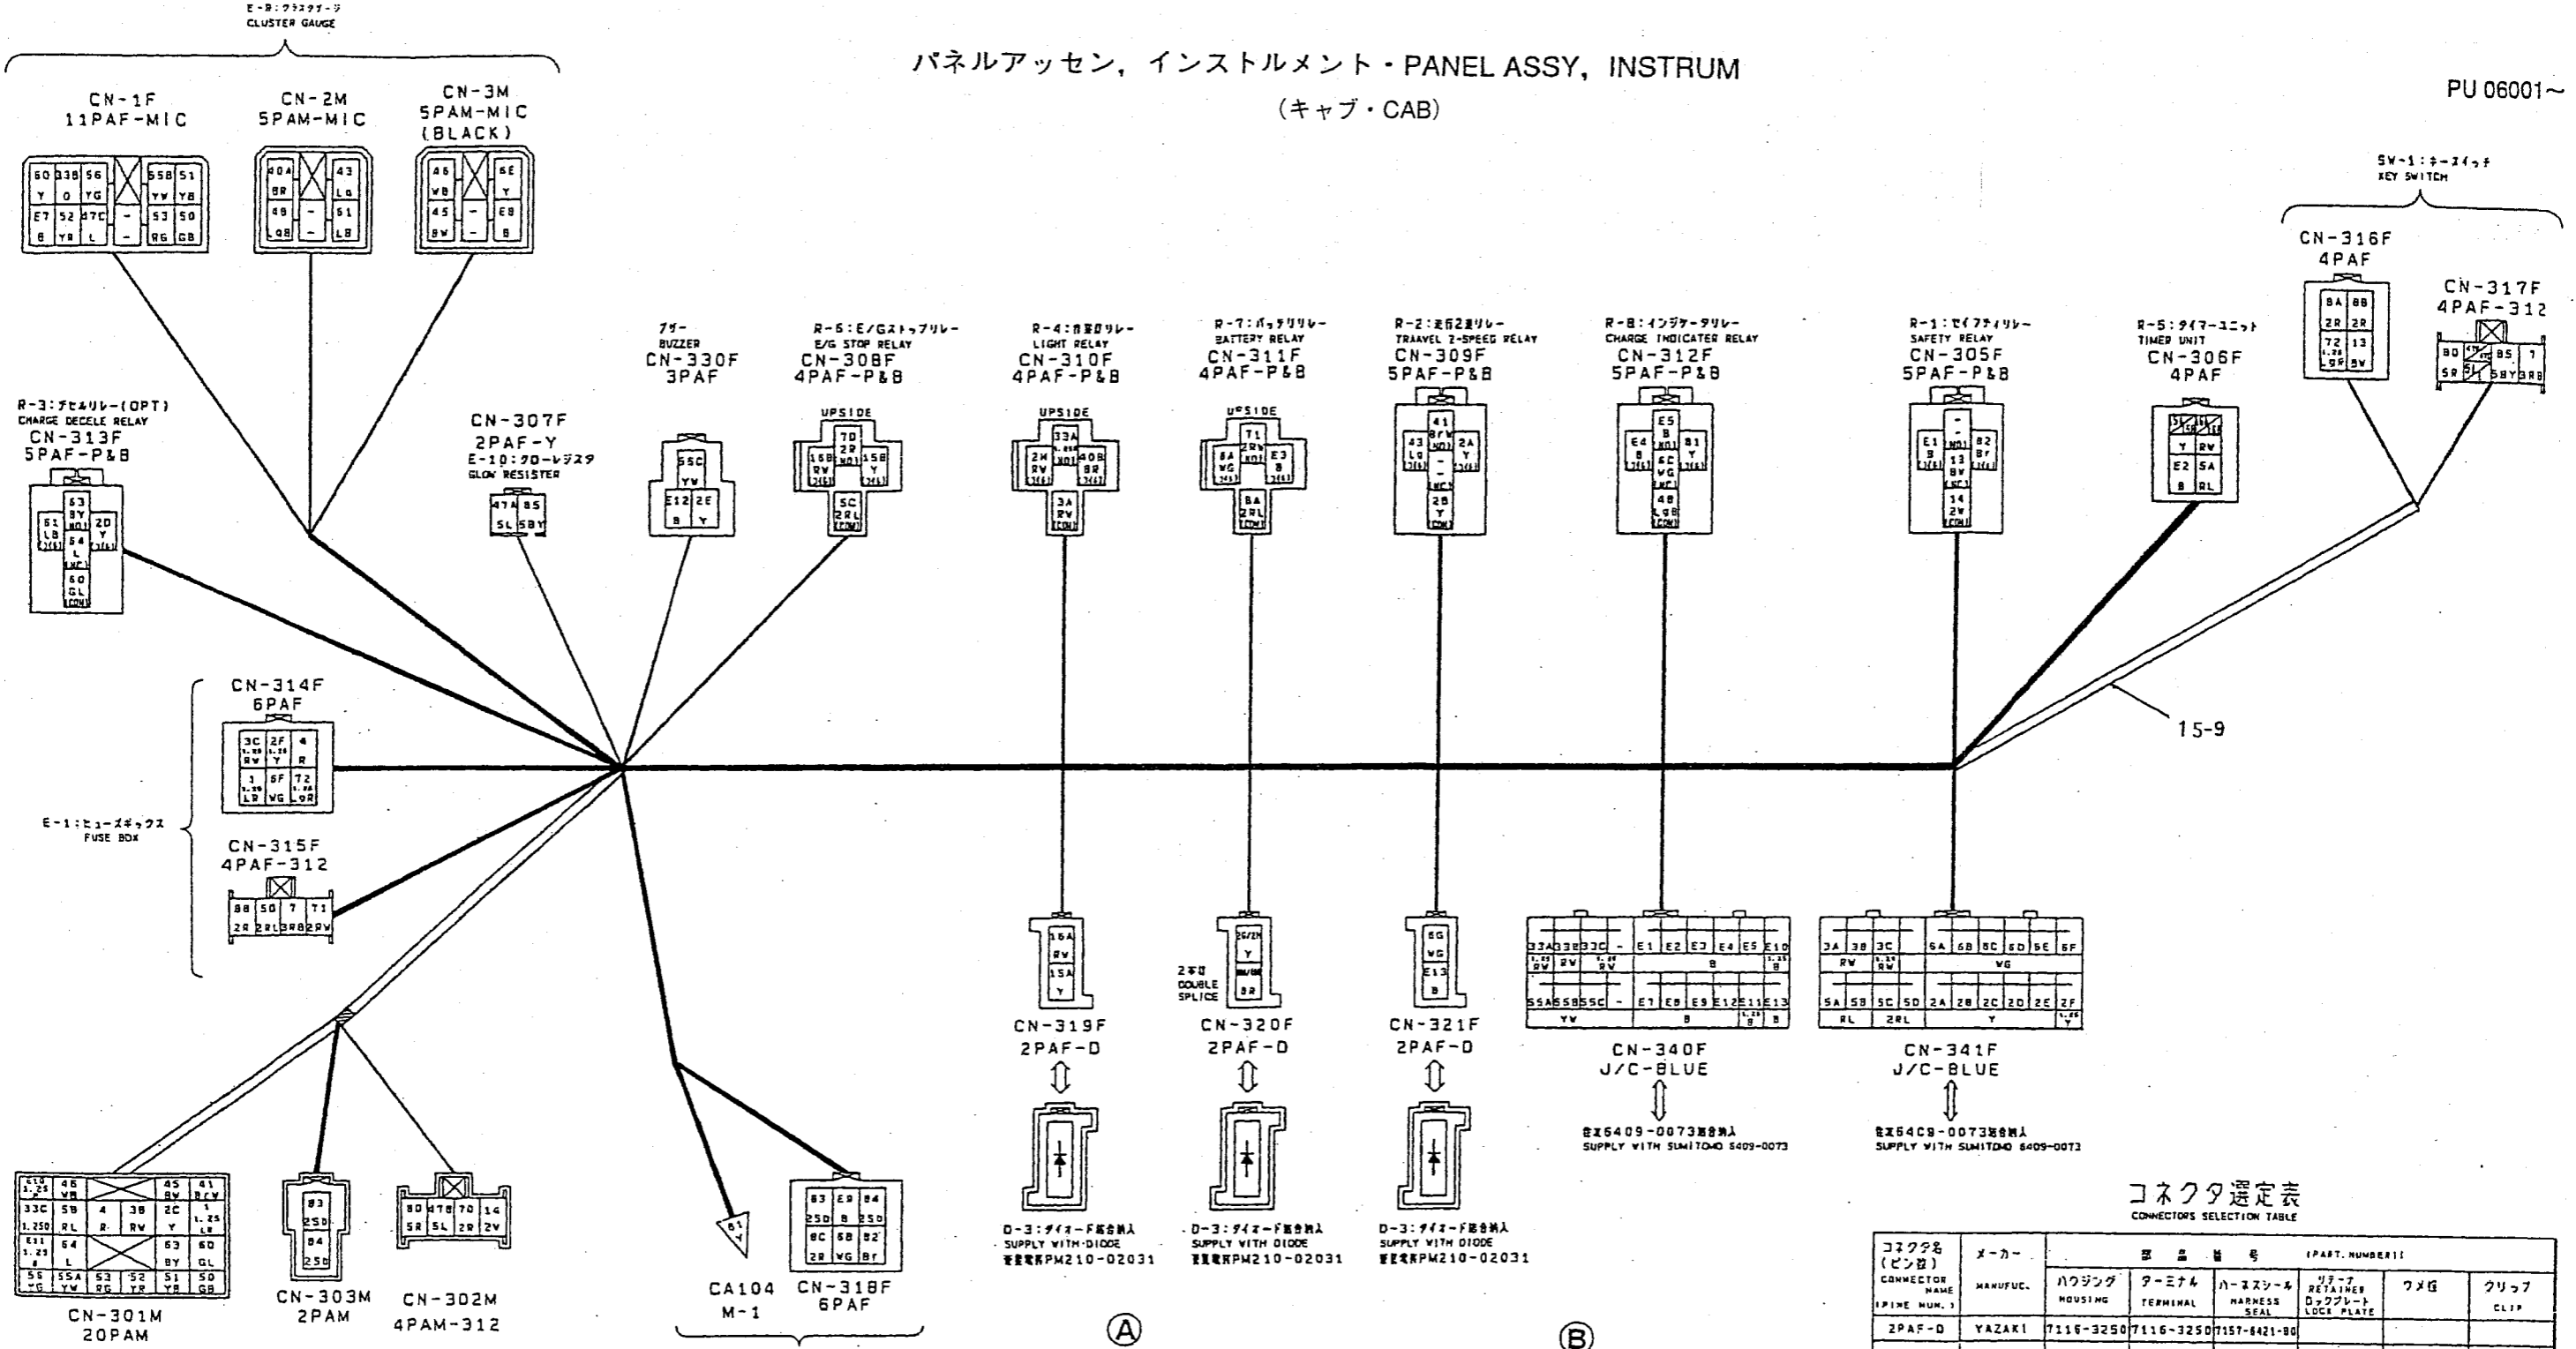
E-9:クラスタゲージ
CLUSTER GAUGE

パネルアッセン，インストルメント・PANEL ASSY，INSTRUM
（キャブ・CAB）

PU 06001~

CN-1F
11PAF-MIC

| 60 Y | 33B O | 56 YG | | 55B YW | 51 YB |
|---|---|---|---|---|---|
| E7 B | 52 YR | 47C L | - - | 53 RG | 50 GB |

CN-2M
5PAM-MIC

| 40A BR | | 43 LG |
|---|---|---|
| 48 LgB | - - | 61 LB |

CN-3M
5PAM-MIC
(BLACK)

| 46 WB | | 6E Y |
|---|---|---|
| 45 BW | - - | E8 B |

SW-1:キースイッチ
KEY SWITCH

CN-316F
4PAF

| 8A 2R | 8B 2R |
|---|---|
| 72 LgR | 13 BW |

CN-317F
4PAF-312

| 80 5R | | 85 5BY | 7 3RB |
|---|---|---|---|

R-3:デセルリレー(OPT)
CHARGE DECELE RELAY
CN-313F
5PAF-P&B

63 BY
51 LB
2D Y
54 L
60 GL

CN-307F
2PAF-Y
E-10:グローレジスタ
GLOW RESISTER

| 47A 5L | 85 5BY |
|---|---|

ブザー
BUZZER
CN-330F
3PAF

55C YW
E12 B
2E Y

R-6:E/Gストップリレー
E/G STOP RELAY
CN-308F
4PAF-P&B

UPSIDE
7D 2R
15B RW
15B Y
5C 2RL

R-4:作業灯リレー
LIGHT RELAY
CN-310F
4PAF-P&B

UPSIDE
33A
2M RW
40B BR
3A RW

R-7:バッテリリレー
BATTERY RELAY
CN-311F
4PAF-P&B

UPSIDE
T1
8A WG
E3 B
8A 2RL

R-2:走行2速リレー
TRAVEL 2-SPEED RELAY
CN-309F
5PAF-P&B

41 BrW
43 Lg
2A Y
-
2B Y

R-8:インジケータリレー
CHARGE INDICATER RELAY
CN-312F
5PAF-P&B

E5 B
E4 B
6C WG
B1 Y
4B LgB

R-1:セイフティリレー
SAFETY RELAY
CN-305F
5PAF-P&B

-
E1 B
13 BW
B2 Br
14 2W

R-5:タイマーユニット
TIMER UNIT
CN-306F
4PAF

Y
RW
E2 B
5A RL

CN-314F
6PAF

| 3C RW | 2F Y | 4 R |
|---|---|---|
| 1 LR | 6F WG | 72 LgR |

E-1:ヒューズボックス
FUSE BOX

CN-315F
4PAF-312

| 88 2R | 50 2RL | 7 3RB | T1 2RW |
|---|---|---|---|

15-9

CN-319F
2PAF-D
16A RW
15A Y

2本口
DOUBLE SPLICE

CN-320F
2PAF-D
Y
BR

CN-321F
2PAF-D
6G WG
E13 B

D-3:ダイオード組合納入
SUPPLY WITH DIODE
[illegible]PM210-02031

D-3:ダイオード組合納入
SUPPLY WITH DIODE
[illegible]PM210-02031

D-3:ダイオード組合納入
SUPPLY WITH DIODE
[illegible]PM210-02031

| 33A | 33B | 33C | - | E1 | E2 | E3 | E4 | E5 | E10 |
|---|---|---|---|---|---|---|---|---|---|
| RW | 2W | RW | | | | B | | | B |
| 55A | 55B | 55C | - | E7 | E8 | E9 | E12 | E11 | E13 |
| | YW | | | | B | | | B | B |

CN-340F
J/C-BLUE
住友6409-0073組合納入
SUPPLY WITH SUMITOMO 6409-0073

| 3A | 3B | 3C | 6A | 6B | 6C | 6D | 6E | 6F |
|---|---|---|---|---|---|---|---|---|
| RW | | RW | | | WG | | | |
| 5A | 5B | 5C | 5D | 2A | 2B | 2C | 2D | 2E | 2F |
| RL | | 2RL | | | Y | | | | Y |

CN-341F
J/C-BLUE
住友6409-0073組合納入
SUPPLY WITH SUMITOMO 6409-0073

| E11 | 46 VB | | 45 BY | 41 BrW |
|---|---|---|---|---|
| 33C | 5B RL | 4 R | 3B RW | 2C Y | 1 LR |
| E11 | 64 L | | 63 BY | 60 GL |
| 56 YG | 55A YW | 53 RG | 52 YR | 51 YB | 50 GB |

CN-301M
20PAM

83
25D
84
25D

CN-303M
2PAM

| 80 5R | 47B 5L | 70 2R | 14 2V |
|---|---|---|---|

CN-302M
4PAM-312

CA104
M-1

| 83 25D | E9 B | 84 25D |
|---|---|---|
| 8C 2R | 6B WG | 82 Br |

CN-318F
6PAF

Ⓐ
Ⓑ

コネクタ選定表
CONNECTORS SELECTION TABLE

| コネクタ名 (ピン数) CONNECTOR NAME (PINE NUM.) | メーカー MANUFUC. | 部品番号 (PART. NUMBER) ハウジング HOUSING | ターミナル TERMINAL | ハーネスシール HARNESS SEAL | リテーナ ロックプレート RETAINER LOCK PLATE | ワメ栓 | クリップ CLIP |
|---|---|---|---|---|---|---|---|
| 2PAF-D | YAZAKI | 7116-3250 | 7116-3250 | 7157-6421-80 | | | |